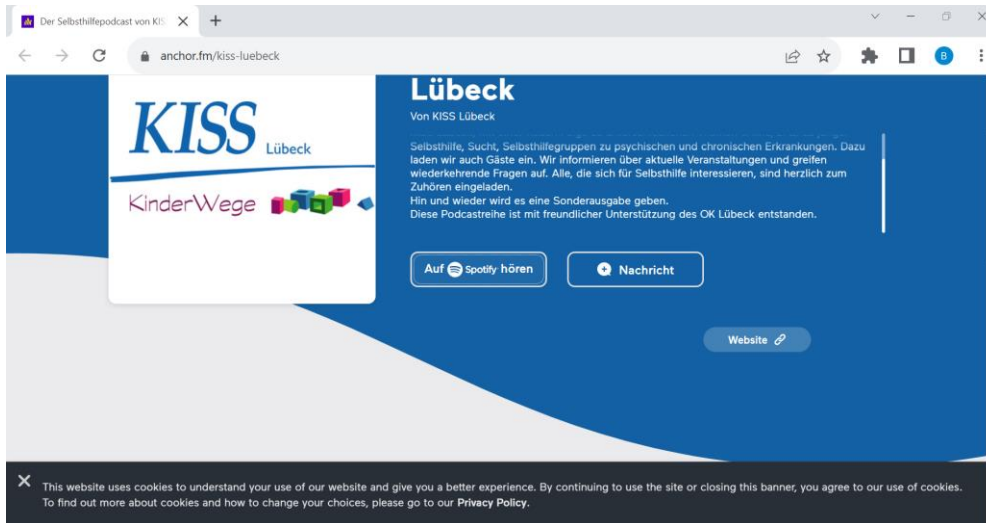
Der Selbsthilfepodcast von KIS ×

anchor.fm/kiss-luebeck

B

KISS Lübeck

KinderWege

Lübeck

Von KISS Lübeck

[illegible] Selbsthilfe, Sucht, Selbsthilfegruppen zu psychischen und chronischen Erkrankungen. Dazu laden wir auch Gäste ein. Wir informieren über aktuelle Veranstaltungen und greifen wiederkehrende Fragen auf. Alle, die sich für Selbsthilfe interessieren, sind herzlich zum Zuhören eingeladen.
Hin und wieder wird es eine Sonderausgabe geben.
Diese Podcastreihe ist mit freundlicher Unterstützung des OK Lübeck entstanden.

Auf Spotify hören

Nachricht

Website

×

This website uses cookies to understand your use of our website and give you a better experience. By continuing to use the site or closing this banner, you agree to our use of cookies. To find out more about cookies and how to change your choices, please go to our Privacy Policy.